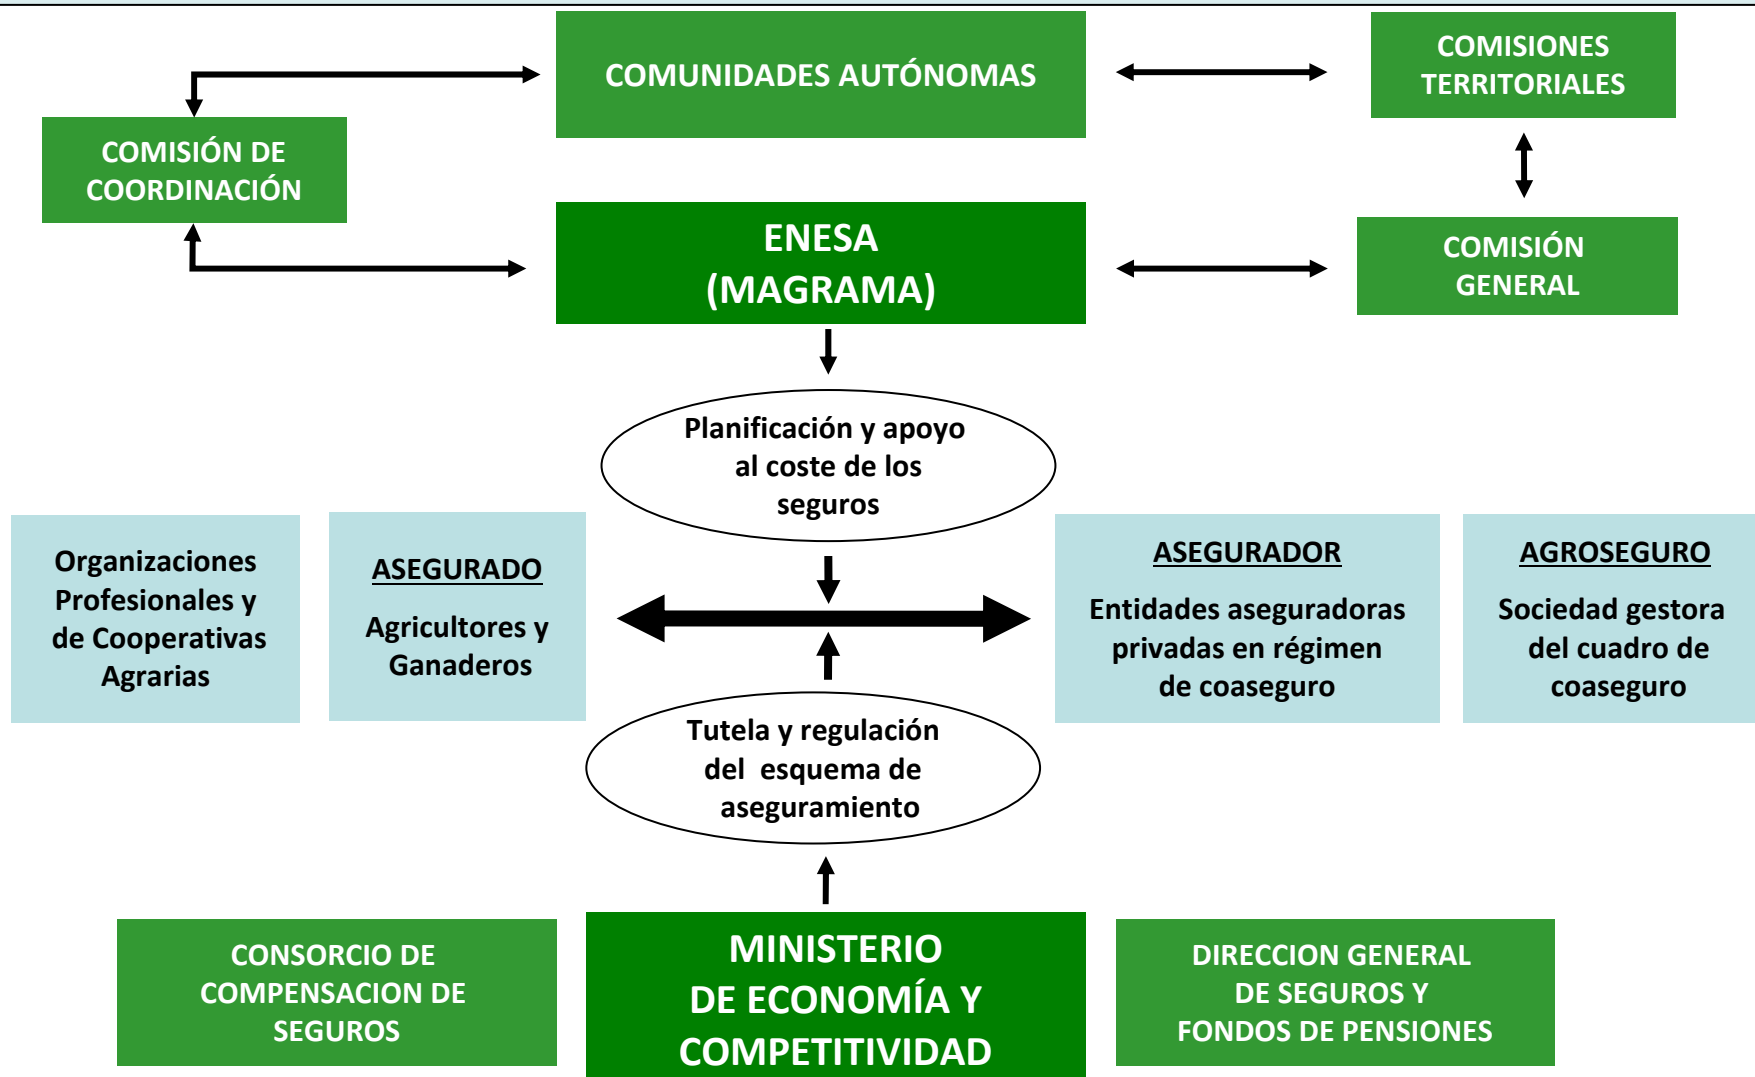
COMUNIDADES AUTÓNOMAS

COMISIONES TERRITORIALES

COMISIÓN DE COORDINACIÓN

ENESA (MAGRAMA)

COMISIÓN GENERAL

Planificación y apoyo al coste de los seguros

Organizaciones Profesionales y de Cooperativas Agrarias

ASEGURADO

Agricultores y Ganaderos

ASEGURADOR

Entidades aseguradoras privadas en régimen de coaseguro

AGROSEGURO

Sociedad gestora del cuadro de coaseguro

Tutela y regulación del esquema de aseguramiento

CONSORCIO DE COMPENSACION DE SEGUROS

MINISTERIO DE ECONOMÍA Y COMPETITIVIDAD

DIRECCION GENERAL DE SEGUROS Y FONDOS DE PENSIONES